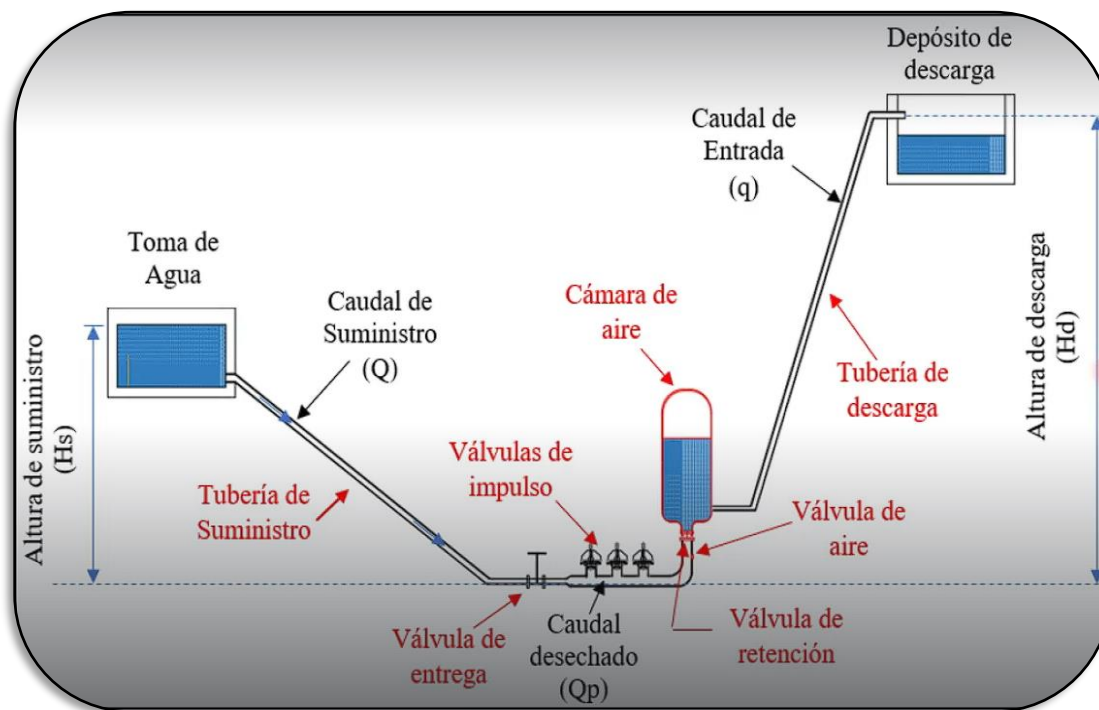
Depósito de descarga

Caudal de Entrada (q)

Toma de Agua

Caudal de Suministro (Q)

Cámara de aire

Tubería de descarga

Altura de descarga (Hd)

Altura de suministro (Hs)

Válvulas de impulso

Tubería de Suministro

Válvula de aire

Válvula de entrega

Caudal desechado (Qp)

Válvula de retención